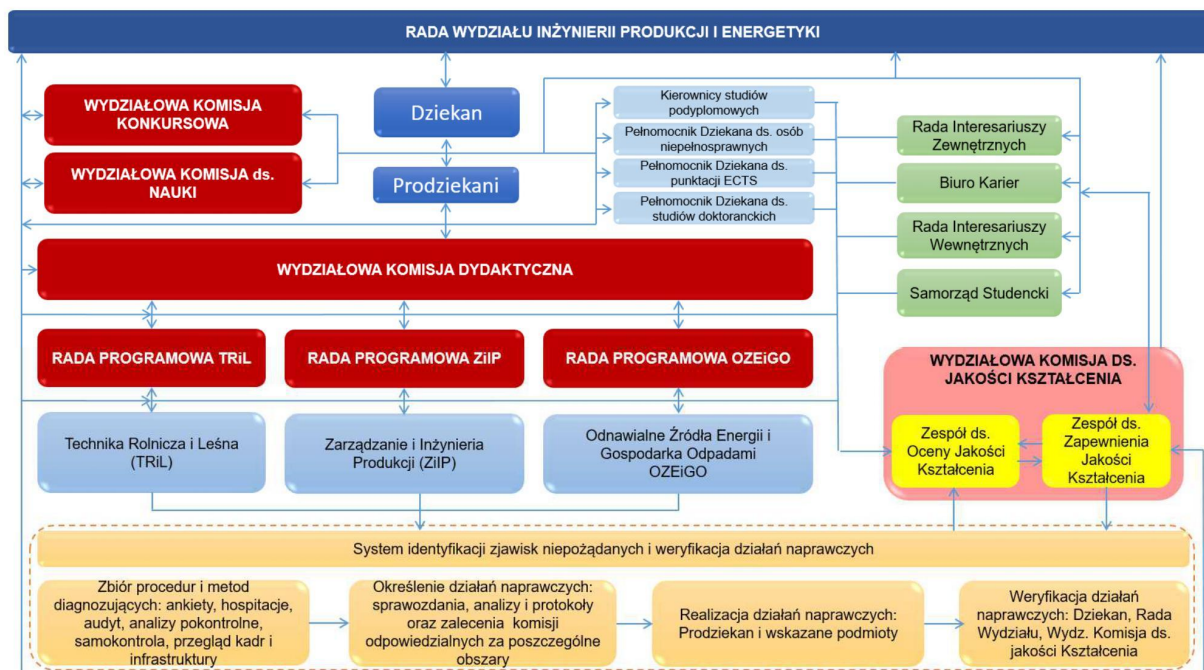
RADA WYDZIAŁU INŻYNIERII PRODUKCJI I ENERGETYKI

WYDZIAŁOWA KOMISJA KONKURSOWA

WYDZIAŁOWA KOMISJA ds. NAUKI

Dziekan

Prodziekani

Kierownicy studiów podyplomowych

Pełnomocnik Dziekana ds. osób niepełnosprawnych

Pełnomocnik Dziekana ds. punktacji ECTS

Pełnomocnik Dziekana ds. studiów doktoranckich

Rada Interesariuszy Zewnętrznych

Biuro Karier

Rada Interesariuszy Wewnętrznych

Samorząd Studencki

WYDZIAŁOWA KOMISJA DYDAKTYCZNA

RADA PROGRAMOWA TRiL

RADA PROGRAMOWA ZiIP

RADA PROGRAMOWA OZEiGO

WYDZIAŁOWA KOMISJA DS. JAKOŚCI KSZTAŁCENIA

Zespół ds. Oceny Jakości Kształcenia

Zespół ds. Zapewnienia Jakości Kształcenia

Technika Rolnicza i Leśna (TRiL)

Zarządzanie i Inżynieria Produkcji (ZiIP)

Odnawialne Źródła Energii i Gospodarka Odpadami OZEiGO

System identyfikacji zjawisk niepożądanych i weryfikacja działań naprawczych

Zbiór procedur i metod diagnozujących: ankiety, hospitacje, audyt, analizy pokontrolne, samokontrola, przegląd kadr i infrastruktury

Określenie działań naprawczych: sprawozdania, analizy i protokoły oraz zalecenia komisji odpowiedzialnych za poszczególne obszary

Realizacja działań naprawczych: Prodziekan i wskazane podmioty

Weryfikacja działań naprawczych: Dziekan, Rada Wydziału, Wydz. Komisja ds. jakości Kształcenia